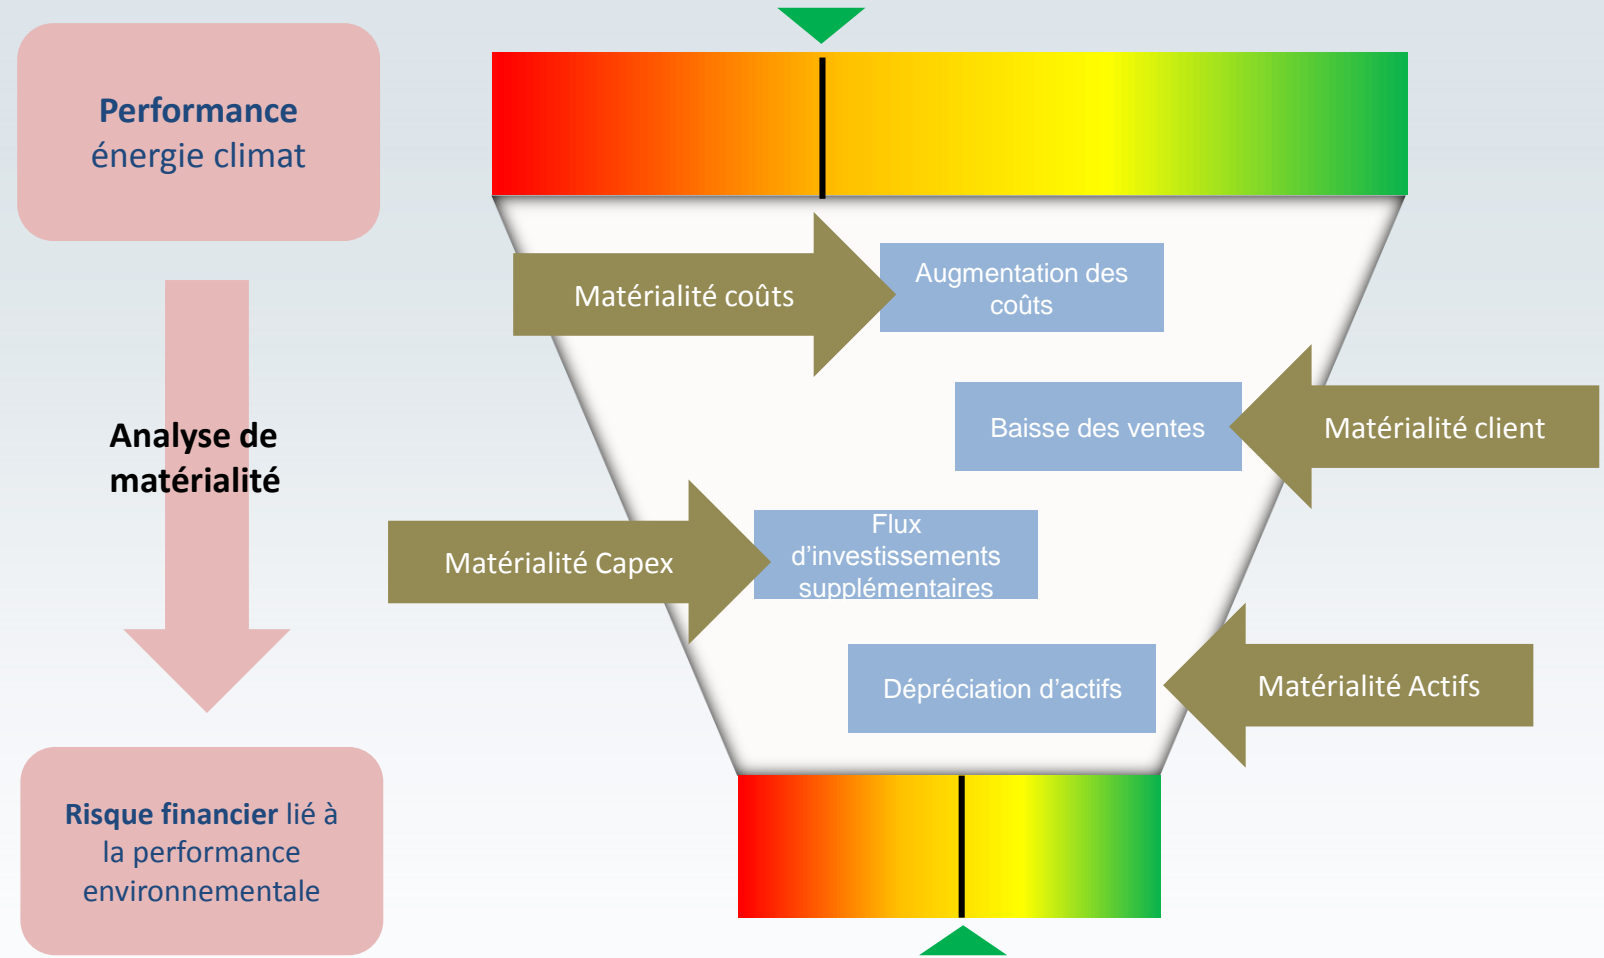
Performance
énergie climat

Analyse de matérialité

Risque financier lié à la performance environnementale

Matérialité coûts

Augmentation des coûts

Baisse des ventes

Matérialité client

Matérialité Capex

Flux d'investissements supplémentaires

Dépréciation d'actifs

Matérialité Actifs